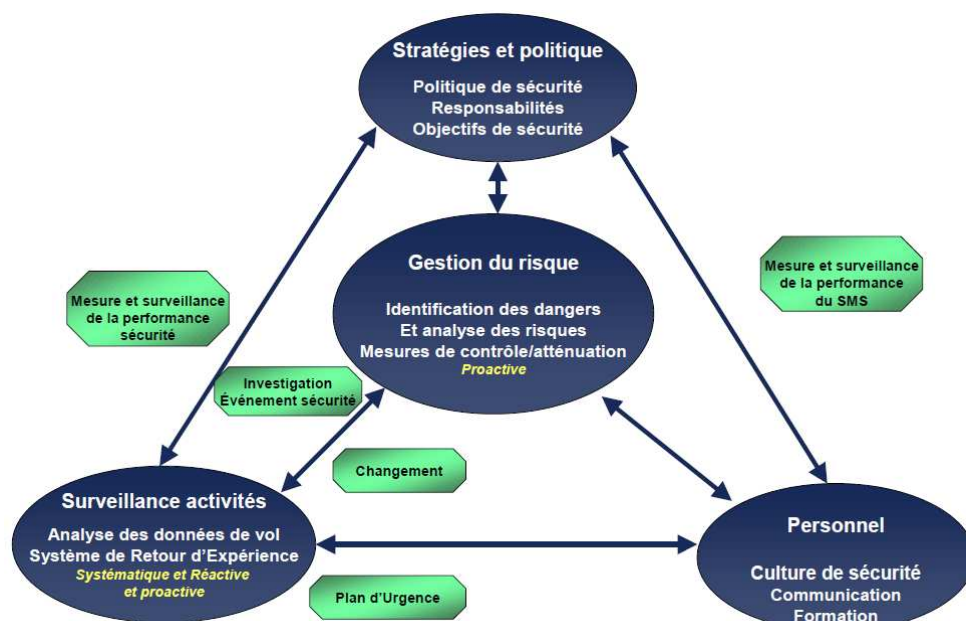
Stratégies et politique

Politique de sécurité
Responsabilités
Objectifs de sécurité

Mesure et surveillance de la performance sécurité

Gestion du risque

Identification des dangers
Et analyse des risques
Mesures de contrôle/atténuation
Proactive

Mesure et surveillance de la performance du SMS

Investigation Événement sécurité

Changement

Surveillance activités

Analyse des données de vol
Système de Retour d'Expérience
Systématique et Réactive et proactive

Plan d'Urgence

Personnel

Culture de sécurité
Communication
Formation